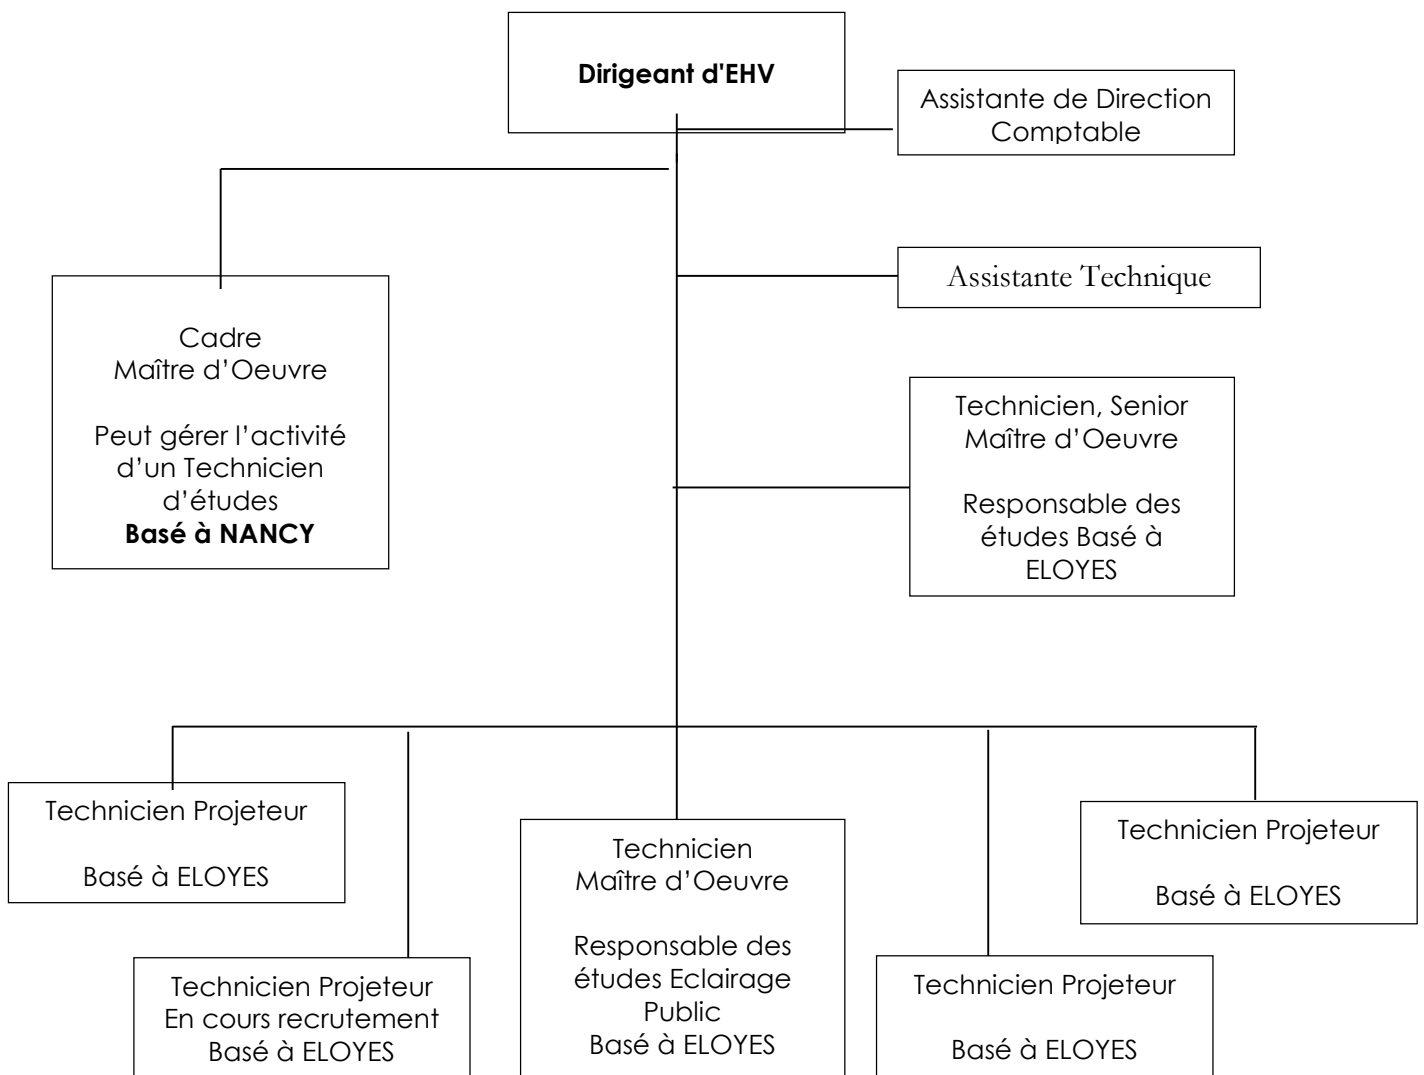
**Dirigeant d'EHV**

Assistante de Direction
Comptable

Assistante Technique

Cadre
Maître d'Oeuvre

Peut gérer l'activité d'un Technicien d'études
**Basé à NANCY**

Technicien, Senior
Maître d'Oeuvre

Responsable des études Basé à ELOYES

Technicien Projeteur

Basé à ELOYES

Technicien Projeteur
En cours recrutement
Basé à ELOYES

Technicien
Maître d'Oeuvre

Responsable des études Eclairage Public
Basé à ELOYES

Technicien Projeteur

Basé à ELOYES

Technicien Projeteur

Basé à ELOYES